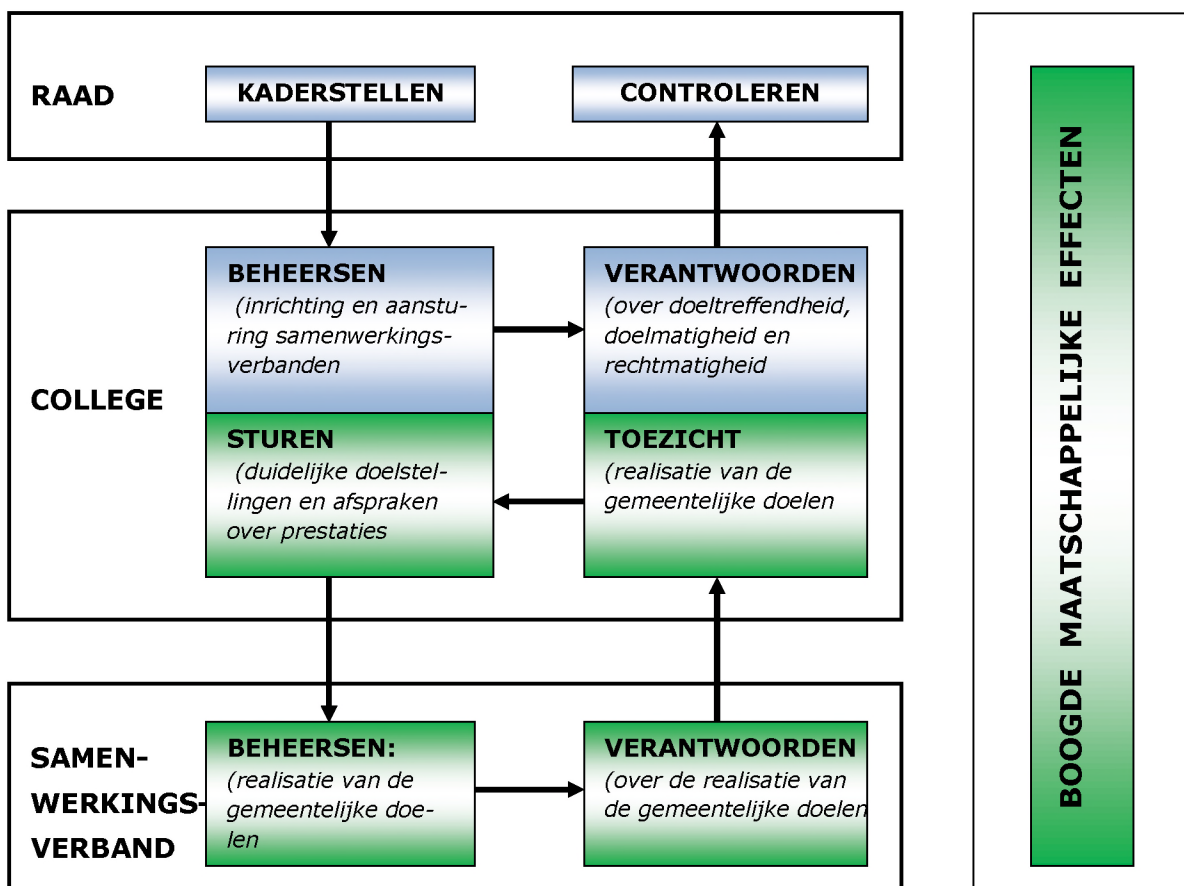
RAAD

KADERSTELLEN

CONTROLEREN

COLLEGE

BEHEERSEN
(inrichting en aansturing samenwerkingsverbanden

VERANTWOORDEN
(over doeltreffendheid, doelmatigheid en rechtmatigheid

STUREN
(duidelijke doelstellingen en afspraken over prestaties

TOEZICHT
(realisatie van de gemeentelijke doelen

SAMENWERKINGSVERBAND

BEHEERSEN:
(realisatie van de gemeentelijke doelen

VERANTWOORDEN
(over de realisatie van de gemeentelijke doelen

BOOGDE MAATSCHAPPELIJKE EFFECTEN